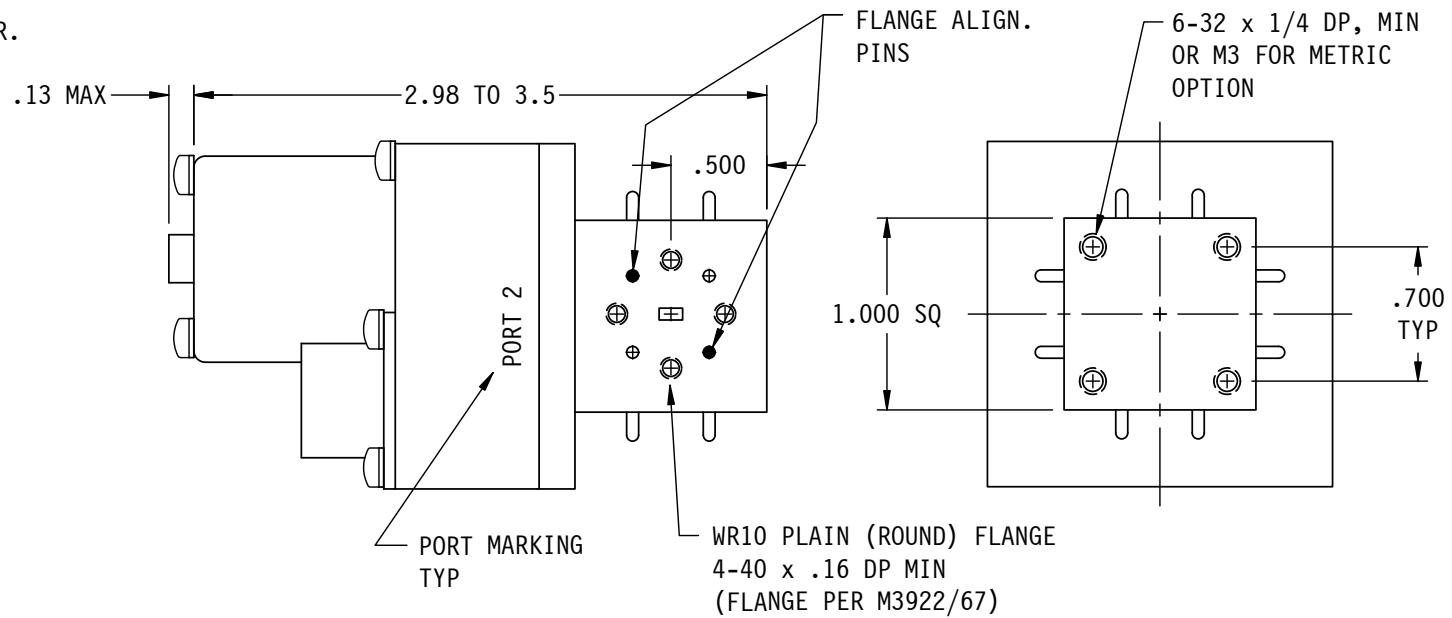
R.

FLANGE ALIGN. PINS

6-32 x 1/4 DP, MIN OR M3 FOR METRIC OPTION

.13 MAX

2.98 TO 3.5

.500

PORT 2

1.000 SQ

.700 TYP

PORT MARKING TYP

WR10 PLAIN (ROUND) FLANGE 4-40 x .16 DP MIN (FLANGE PER M3922/67)